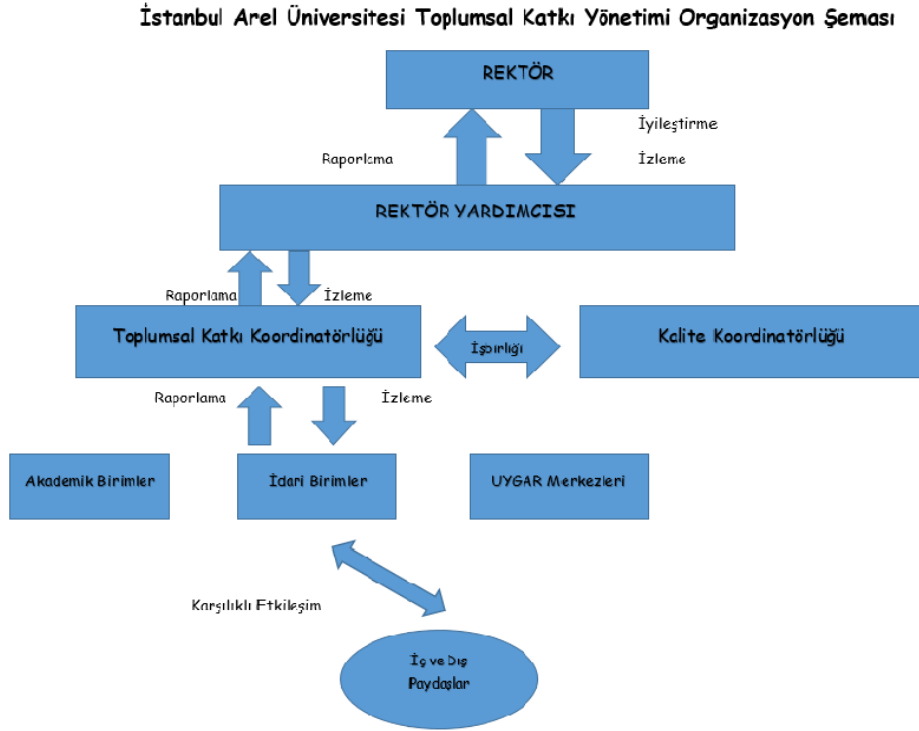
İstanbul Arel Üniversitesi Toplumsal Katkı Yönetimi Organizasyon Şeması

REKTÖR

Raporlama

İyileştirme

İzleme

REKTÖR YARDIMCISI

Raporlama

İzleme

Toplumsal Katkı Koordinatörlüğü

İşbirliği

Kalite Koordinatörlüğü

Raporlama

İzleme

Akademik Birimler

İdari Birimler

UYGAR Merkezleri

Karşılıklı Etkileşim

İç ve Dış Paydaşlar